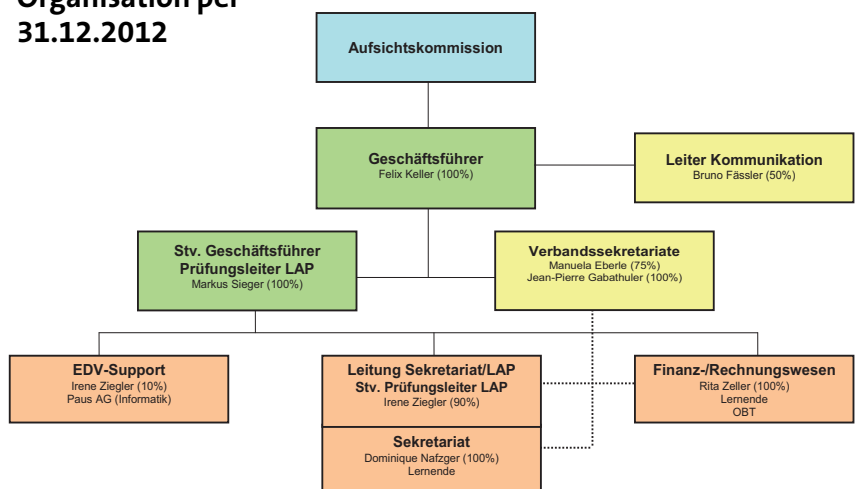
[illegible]
31.12.2012

Aufsichtskommission

Geschäftsführer
Felix Keller (100%)

Leiter Kommunikation
Bruno Fässler (50%)

Stv. Geschäftsführer
Prüfungsleiter LAP
Markus Sieger (100%)

Verbandssekretariate
Manuela Eberle (75%)
Jean-Pierre Gabathuler (100%)

EDV-Support
Irene Ziegler (10%)
Paus AG (Informatik)

Leitung Sekretariat/LAP
Stv. Prüfungsleiter LAP
Irene Ziegler (90%)

Finanz-/Rechnungswesen
Rita Zeller (100%)
Lernende
OBT

Sekretariat
Dominique Nafzger (100%)
Lernende